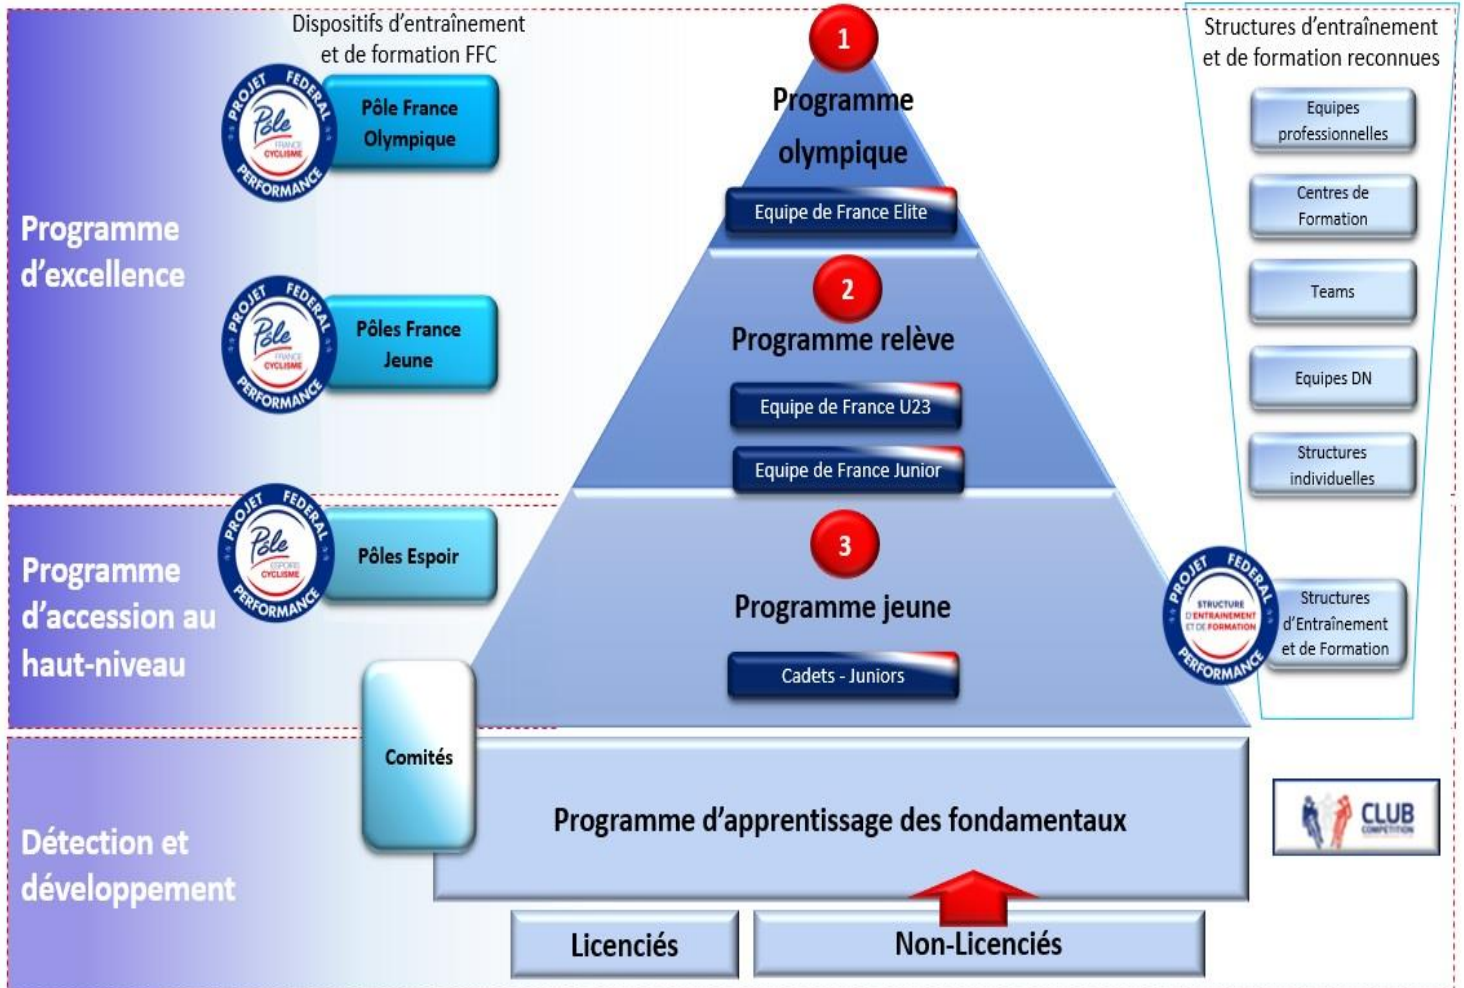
Dispositifs d'entraînement et de formation FFC

PROJET FEDERAL Pôle FRANCE CYCLISME PERFORMANCE

Pôle France Olympique

Programme d'excellence

PROJET FEDERAL Pôle FRANCE CYCLISME PERFORMANCE

Pôles France Jeune

PROJET FEDERAL Pôle ESPOIR CYCLISME PERFORMANCE

Pôles Espoir

Programme d'accession au haut-niveau

Comités

Détection et développement

1

Programme olympique

Equipe de France Elite

2

Programme relève

Equipe de France U23

Equipe de France Junior

3

Programme jeune

Cadets - Juniors

Programme d'apprentissage des fondamentaux

Licenciés

Non-Licenciés

Structures d'entraînement et de formation reconnues

Equipes professionnelles

Centres de Formation

Teams

Equipes DN

Structures individuelles

PROJET FEDERAL STRUCTURE D'ENTRAINEMENT ET DE FORMATION PERFORMANCE

Structures d'Entraînement et de Formation

CLUB COMPETITION